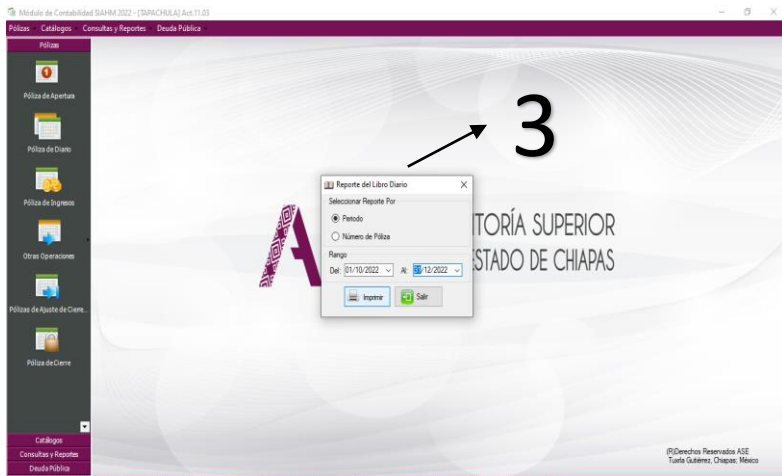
Módulo de Contabilidad SIAHM 2022 - [TAPACHULA] Act.11.03

Pólizas Catálogos Consultas y Reportes Deuda Pública

Pólizas

Póliza de Apertura

Póliza de Diario

Póliza de Ingresos

Otras Operaciones

Pólizas de Ajuste de Cierre...

Póliza de Cierre

Catálogos

Consultas y Reportes

Deuda Pública

3

Reporte del Libro Diario

Seleccionar Reporte Por

Periodo

Número de Póliza

Rango

Del: 01/10/2022 Al: 31/12/2022

Imprimir

Salir

TORÍA SUPERIOR

STADO DE CHIAPAS

(R)Derechos Reservados ASE
Tuxtla Gutiérrez, Chiapas; México